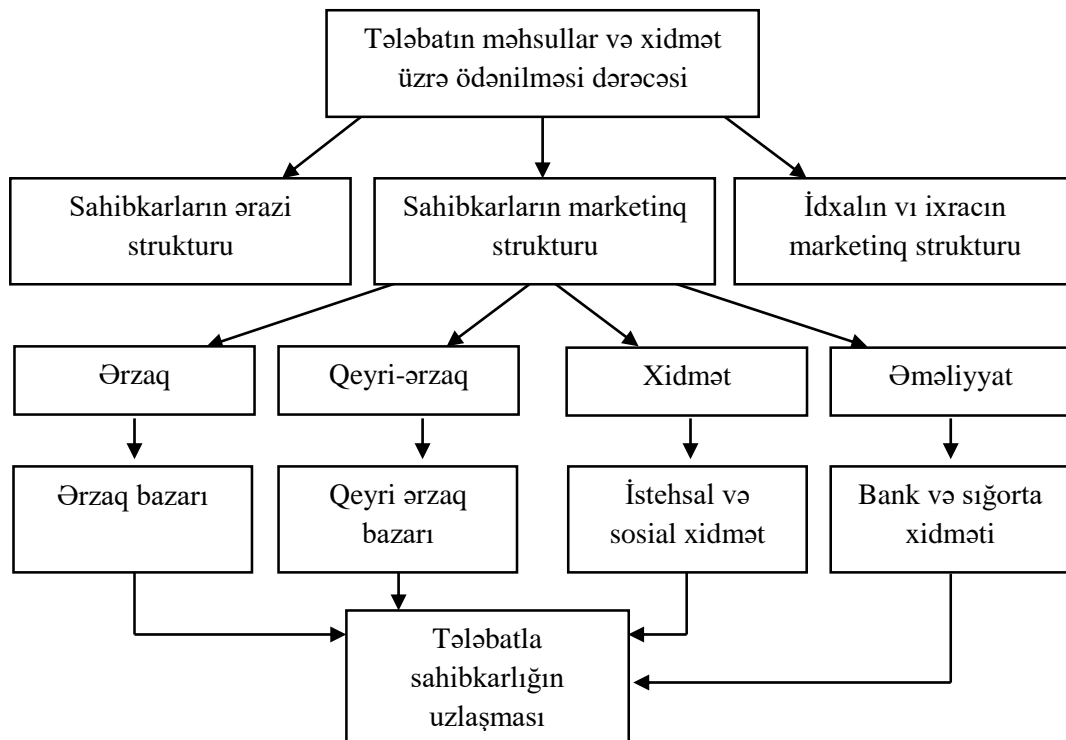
Tələbatın məhsullar və xidmət üzrə ödənilməsi dərəcəsi

Sahibkarların ərazi strukturu

Sahibkarların marketinq strukturu

İdxalın vı ixracın marketinq strukturu

Ərzaq

Qeyri-ərzaq

Xidmət

Əməliyyat

Ərzaq bazarı

Qeyri ərzaq bazarı

İstehsal və sosial xidmət

Bank və sığorta xidməti

Tələbatla sahibkarlığın uzlaşması